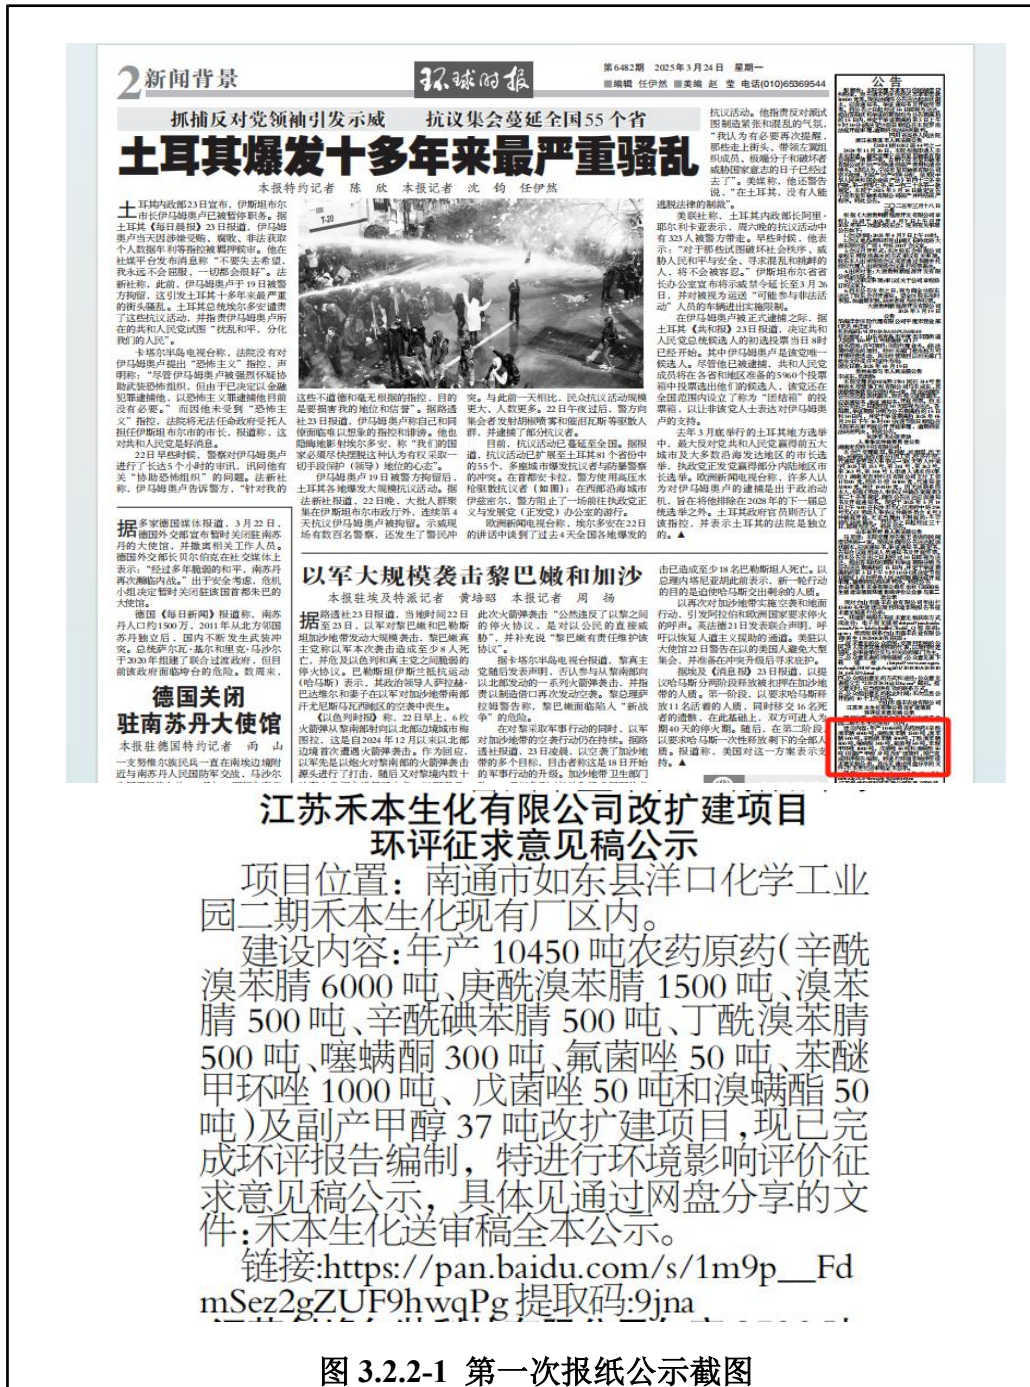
2 新闻背景

环球时报

第6482期 2025年3月24日 星期一
编辑 任伊然 美编 赵 莹 电话(010)65369544

公 告

抓捕反对党领袖引发示威 抗议集会蔓延全国55个省

土耳其爆发十多年来最严重骚乱

本报特约记者 陈 欣 本报记者 沈 钧 任伊然

以军大规模袭击黎巴嫩和加沙

本报驻埃及特派记者 黄培昭 本报记者 周 杨

德国关闭驻南苏丹大使馆

本报驻德国特约记者 而 山

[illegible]

江苏禾本生化有限公司改扩建项目
环评征求意见稿公示

项目位置：南通市如东县洋口化学工业园二期禾本生化现有厂区内。

建设内容：年产 10450 吨农药原药(辛酰溴苯腈 6000 吨、庚酰溴苯腈 1500 吨、溴苯腈 500 吨、辛酰碘苯腈 500 吨、丁酰溴苯腈 500 吨、噻螨酮 300 吨、氟菌唑 50 吨、苯醚甲环唑 1000 吨、戊菌唑 50 吨和溴螨酯 50 吨)及副产甲醇 37 吨改扩建项目，现已完成环评报告编制，特进行环境影响评价征求意见稿公示，具体见通过网盘分享的文件：禾本生化送审稿全本公示。

链接:https://pan.baidu.com/s/1m9p__FdmSez2gZUF9hwqPg 提取码:9jna

图 3.2.2-1 第一次报纸公示截图